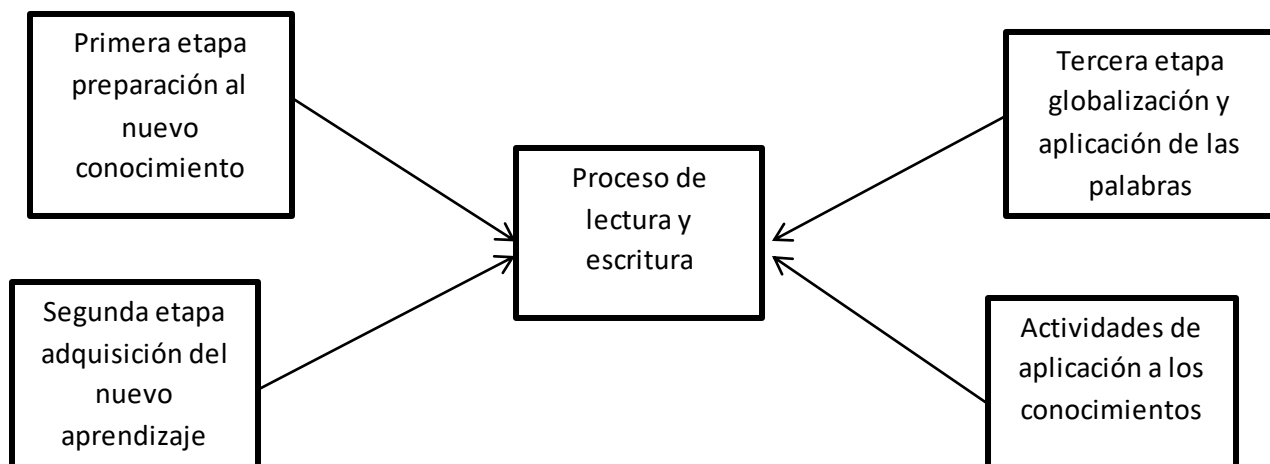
Primera etapa preparación al nuevo conocimiento

Segunda etapa adquisición del nuevo aprendizaje

Proceso de lectura y escritura

Tercera etapa globalización y aplicación de las palabras

Actividades de aplicación a los conocimientos